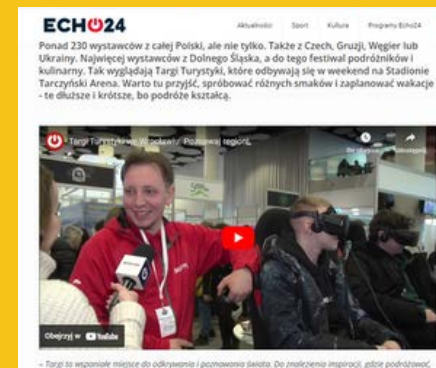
ECHO24

Aktualności Sport Kultura Programy Echo24

Ponad 230 wystawców z całej Polski, ale nie tylko. Także z Czech, Gruzji, Węgier lub Ukrainy. Najwięcej wystawców z Dolnego Śląska, a do tego festiwal podróżników i kulinarny. Tak wyglądają Targi Turystyki, które odbywają się w weekend na Stadionie Tarczyński Arena. Warto tu przyjść, spróbować różnych smaków i zaplanować wakacje - te dłuższe i krótsze, bo podróże kształcą.

Targi Turystyki we Wrocławiu! Poznawaj region!

Obejrzyj w YouTube

– Targi to wspaniałe miejsce do odkrywania i poznawania świata. Do znalezienia inspiracji, gdzie podróżować,